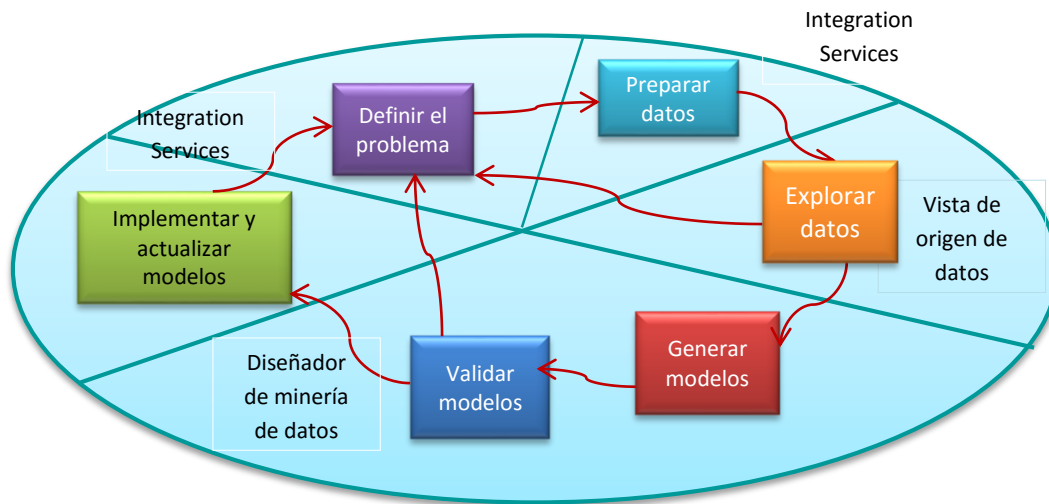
Integration Services

Integration Services

Definir el problema

Preparar datos

Explorar datos

Vista de origen de datos

Implementar y actualizar modelos

Generar modelos

Validar modelos

Diseñador de minería de datos